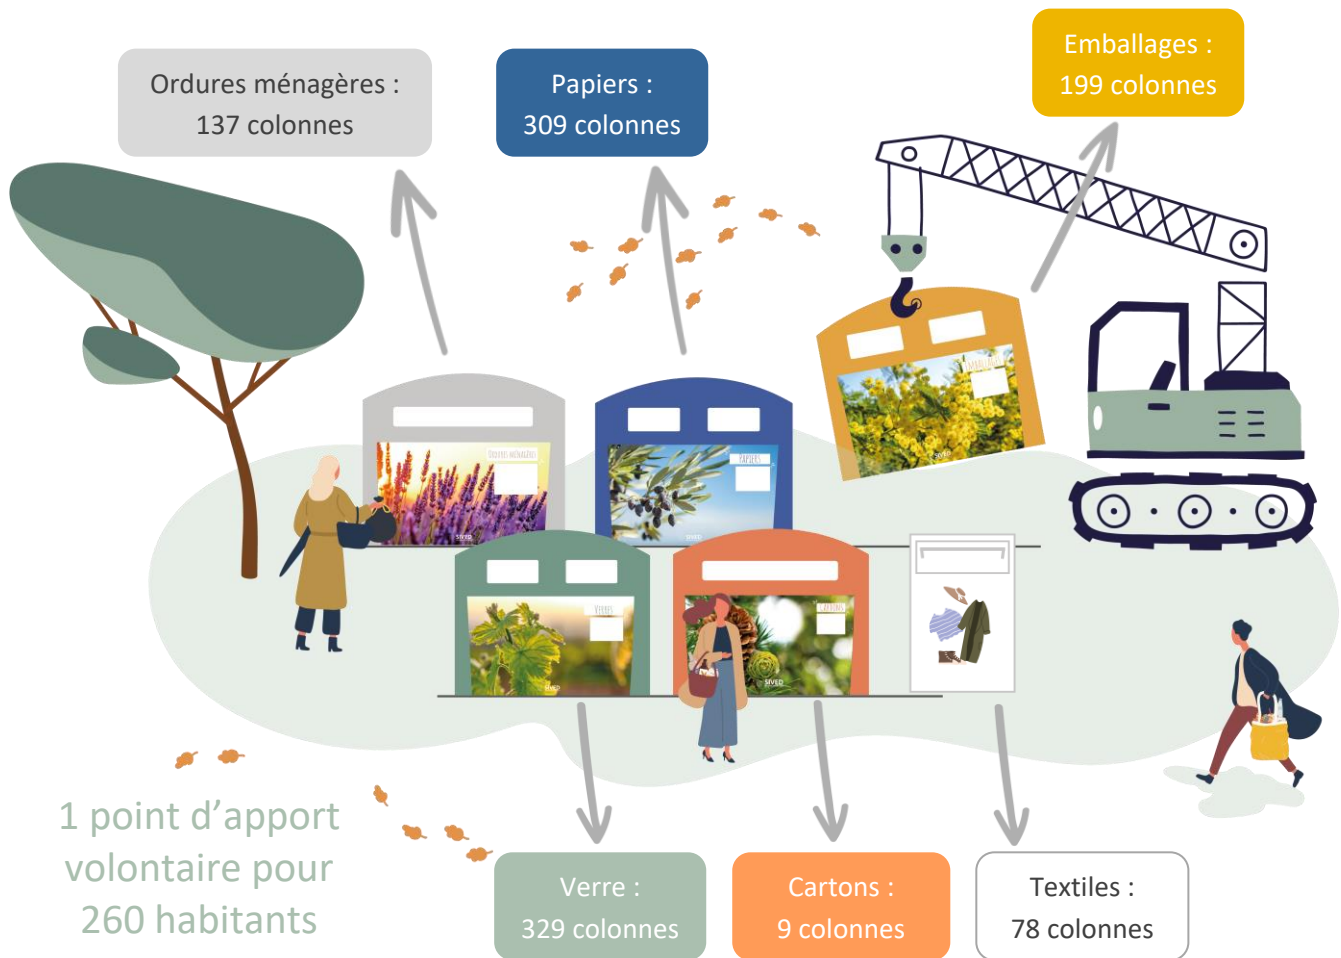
Ordures ménagères :
137 colonnes

Papiers :
309 colonnes

Emballages :
199 colonnes

Ordures ménagères

Papiers

SIVED

Emballages

Verres

Cartons

SIVED

1 point d'apport volontaire pour 260 habitants

Verre :
329 colonnes

Cartons :
9 colonnes

Textiles :
78 colonnes